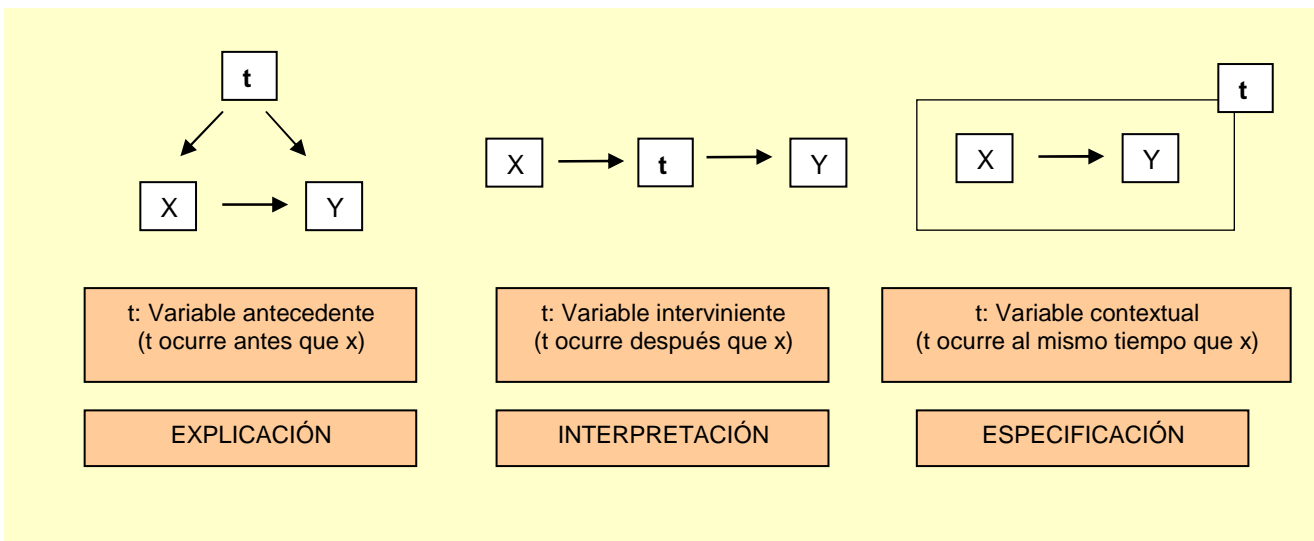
t

X

Y

X

t

Y

t

X

Y

t: Variable antecedente
(t ocurre antes que x)

t: Variable interviniente
(t ocurre después que x)

t: Variable contextual
(t ocurre al mismo tiempo que x)

EXPLICACIÓN

INTERPRETACIÓN

ESPECIFICACIÓN